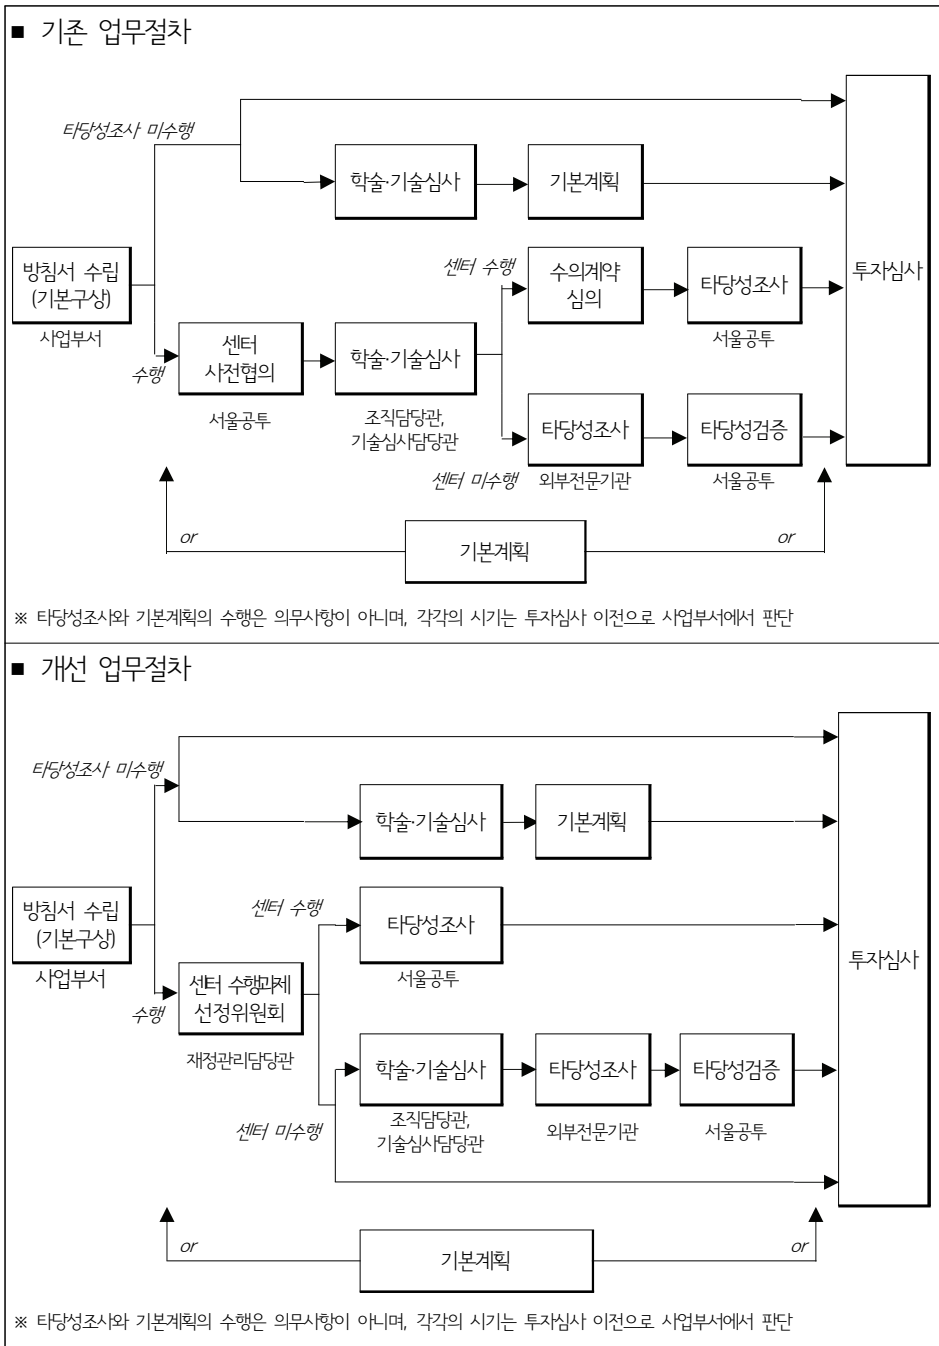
■ 기존 업무절차

타당성조사 미수행

학술·기술심사

기본계획

방침서 수립 (기본구상)

사업부서

센터 수행

수의계약 심의

타당성조사

서울공투

투자심사

수행

센터 사전협의

서울공투

학술·기술심사

조직담당관, 기술심사담당관

타당성조사

외부전문기관

타당성검증

서울공투

센터 미수행

or

기본계획

or

※ 타당성조사와 기본계획의 수행은 의무사항이 아니며, 각각의 시기는 투자심사 이전으로 사업부서에서 판단

■ 개선 업무절차

타당성조사 미수행

학술·기술심사

기본계획

방침서 수립 (기본구상)

사업부서

센터 수행

타당성조사

서울공투

투자심사

수행

센터 수행과제 선정위원회

재정관리담당관

학술·기술심사

조직담당관, 기술심사담당관

타당성조사

외부전문기관

타당성검증

서울공투

센터 미수행

or

기본계획

or

※ 타당성조사와 기본계획의 수행은 의무사항이 아니며, 각각의 시기는 투자심사 이전으로 사업부서에서 판단